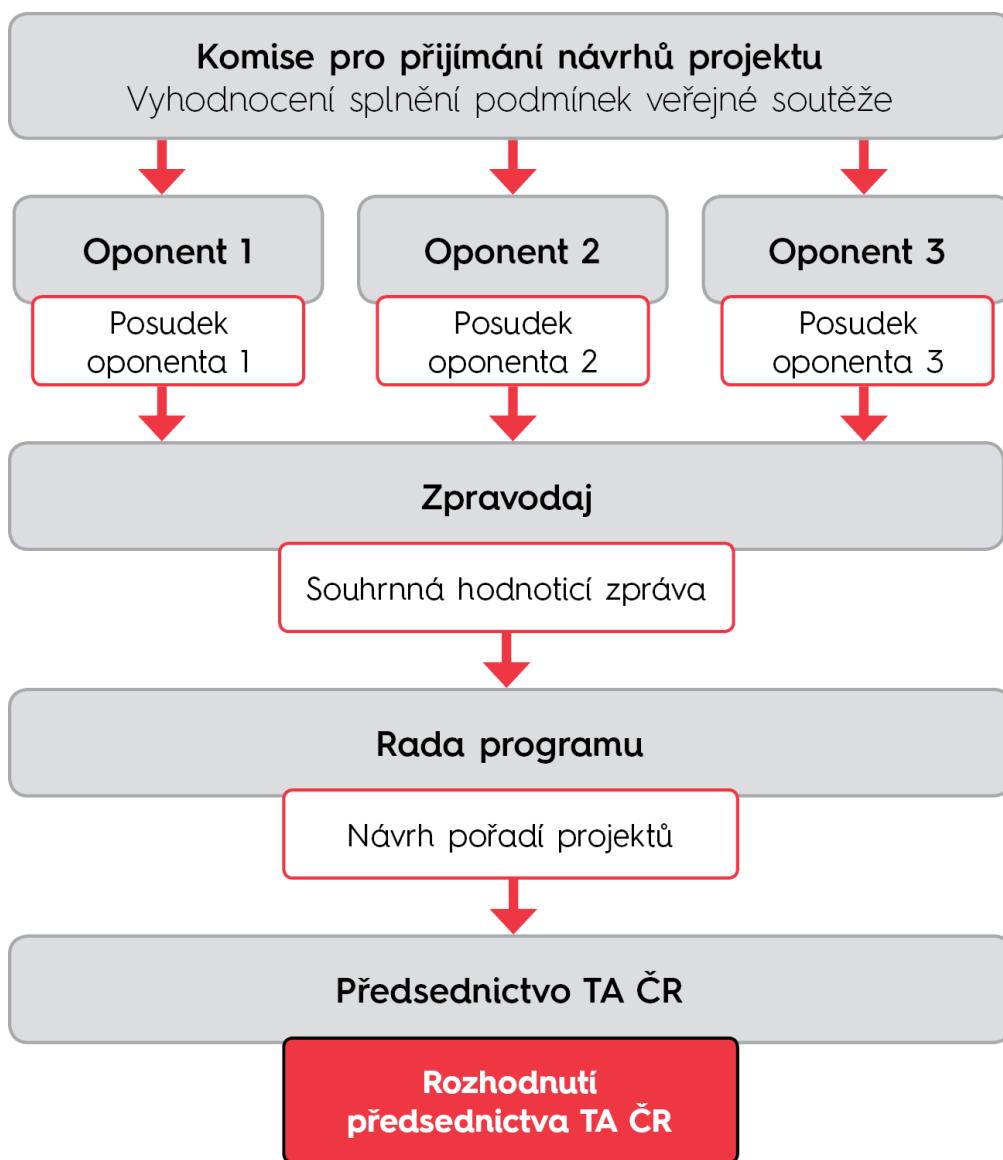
Komise pro přijímání návrhů projektu
Vyhodnocení splnění podmínek veřejné soutěže

Oponent 1

Posudek oponenta 1

Oponent 2

Posudek oponenta 2

Oponent 3

Posudek oponenta 3

Zpravodaj

Souhrnná hodnoticí zpráva

Rada programu

Návrh pořadí projektů

Předsednictvo TA ČR

Rozhodnutí předsednictva TA ČR